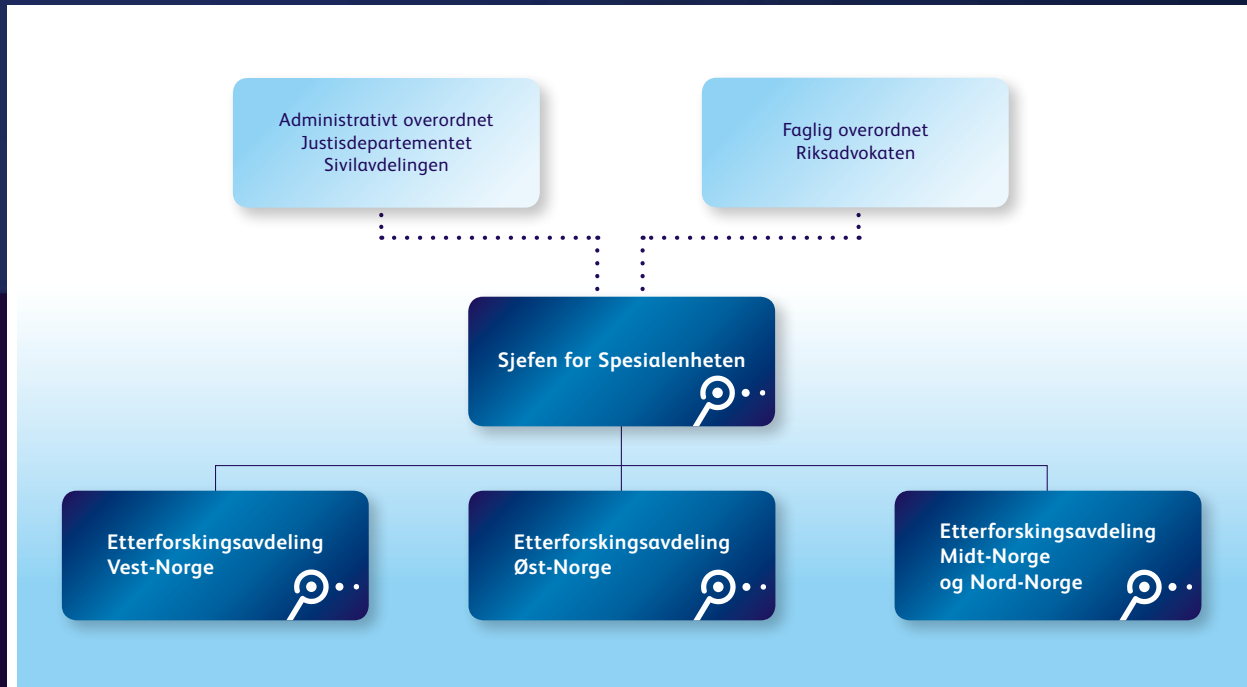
Administrativt overordnet
Justisdepartementet
Sivilavdelingen

Faglig overordnet
Riksadvokaten

Sjefen for Spesialenheten

Etterforskingsavdeling
Vest-Norge

Etterforskingsavdeling
Øst-Norge

Etterforskingsavdeling
Midt-Norge
og Nord-Norge